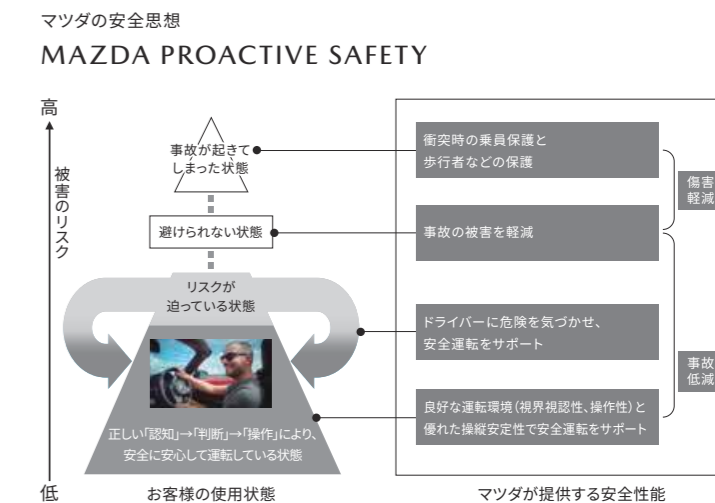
マツダの安全思想

MAZDA PROACTIVE SAFETY

高

被害のリスク

低

事故が起きてしまった状態

避けられない状態

リスクが迫っている状態

正しい「認知」→「判断」→「操作」により、安全に安心して運転している状態

お客様の使用状態

衝突時の乗員保護と歩行者などの保護

事故の被害を軽減

ドライバーに危険を気づかせ、安全運転をサポート

良好な運転環境（視界視認性、操作性）と優れた操縦安定性で安全運転をサポート

傷害軽減

事故低減

マツダが提供する安全性能